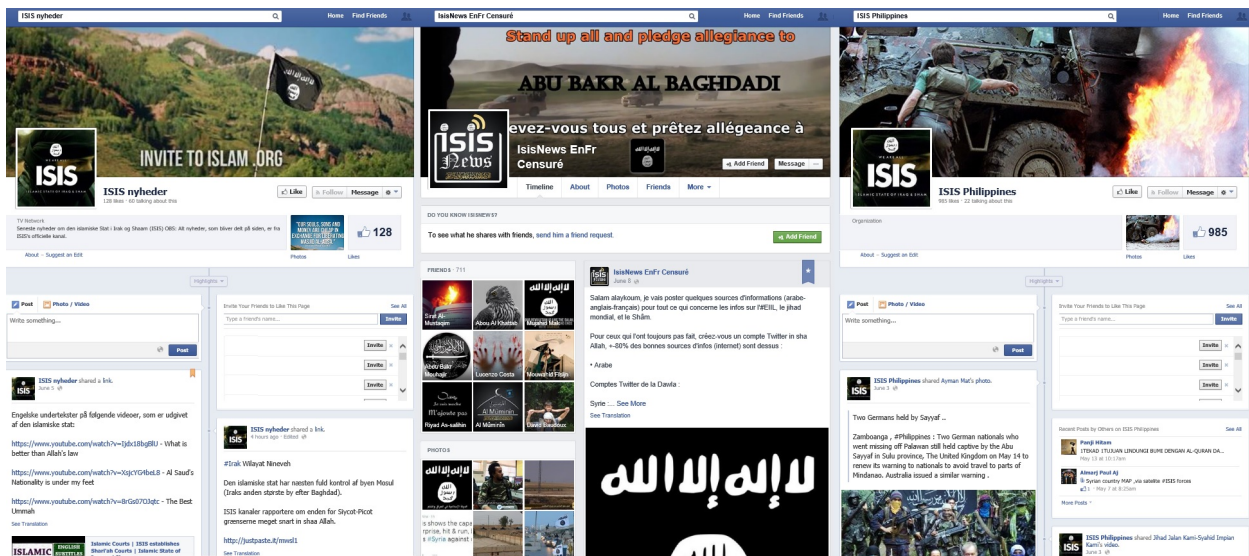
ISIS nyheder

Home Find Friends

INVITE TO ISLAM .ORG

ISIS

ISIS nyheder
128 likes · 60 talking about this

Like Follow Message

TV Network
Seneste nyheder om den islamiske Stat i Irak og Sham (ISIS) OBS: Alt nyheder, som bliver delt på siden, er fra ISIS's officielle kanal.

About · Suggest an Edit

Photos

128
Likes

Highlights

Post Photo / Video

Write something...

Post

Invite Your Friends to Like This Page See All

Type a friend's name... Invite

Invite
Invite
Invite

ISIS nyheder shared a link.
June 5

Engelske undertekster på følgende videoer, som er udgivet af den islamiske stat:

https://www.youtube.com/watch?v=Ijdx18bg8lU - What is better than Allah's law

https://www.youtube.com/watch?v=XsjcYG4beL8 - Al Saud's Nationality is under my feet

https://www.youtube.com/watch?v=8rGs07O3qtc - The Best Ummah

See Translation

ISLAMIC ENGLISH SUBTITLES

Islamic Courts | ISIS establishes Shari'ah Courts | Islamic State of

ISIS nyheder shared a link.
4 hours ago · Edited

#Irak Wilayat Nineveh

Den islamiske stat har naesten fuld kontrol af byen Mosul (Iraks anden største by efter Baghdad).

ISIS kanaler rapportere om enden for Siycot-Picot grenserne meget snart in shaa Allah.

http://justpaste.it/mwsl1

See Translation

IsisNews EnFr Censuré

Home Find Friends

Stand up all and pledge allegiance to

ABU BAKR AL BAGHDADI

evez-vous tous et prêtez allégeance à

ISIS News

IsisNews EnFr Censuré

Add Friend Message

Timeline About Photos Friends More

DO YOU KNOW ISISNEWS?

To see what he shares with friends, send him a friend request.

Add Friend

FRIENDS · 711

Sirat Al-Mustaqim
Abou Al Khattab
Mujahid Man
Abou Bakr Mouhajir
Lucenzo Costa
Moawahid Fisbil
M'ajoute pas
Riyad As-salihin
Al Muminin
Davis Steadoux

PHOTOS

IsisNews EnFr Censuré
June 8

Salam alaykoum, je vais poster quelques sources d'informations (arabe-anglais-français) pour tout ce qui concerne les infos sur l'#EIIL, le jihad mondial, et le Shâm.

Pour ceux qui l'ont toujours pas fait, créez-vous un compte Twitter in sha Allah, +-80% des bonnes sources d'infos (internet) sont dessus :

• Arabe

Comptes Twitter de la Dawla :

Syrie : ... See More

See Translation

لا إله إلا الله

ISIS Philippines

Home Find Friends

ISIS

ISIS Philippines
985 likes · 22 talking about this

Like Follow Message

Organization

About · Suggest an Edit

Photos

985
Likes

Highlights

Post Photo / Video

Write something...

Post

Invite Your Friends to Like This Page See All

Type a friend's name... Invite

Invite
Invite
Invite

ISIS Philippines shared Ayman Mat's photo.
June 3

Two Germans held by Sayyaf ..

Zamboanga , #Philippines : Two German nationals who went missing off Palawan still held captive by the Abu Sayyaf in Sulu province, The United Kingdom on May 14 to renew its warning to nationals to avoid travel to parts of Mindanao. Australia issued a similar warning .

Recent Posts by Others on ISIS Philippines See All

Panji Hitam
ITTIHAD TTUJUAN LINDUNGI BUMI DENGAN AL-QURAN DA...
May 13 at 10:17pm

Almarj Paul Aj
Syrian country MAP ..via satellite #ISIS forces
1 · May 7 at 8:25am

More Posts

ISIS Philippines shared Jihad Jalan Kami-Syahid Impian Kami's video.
June 3